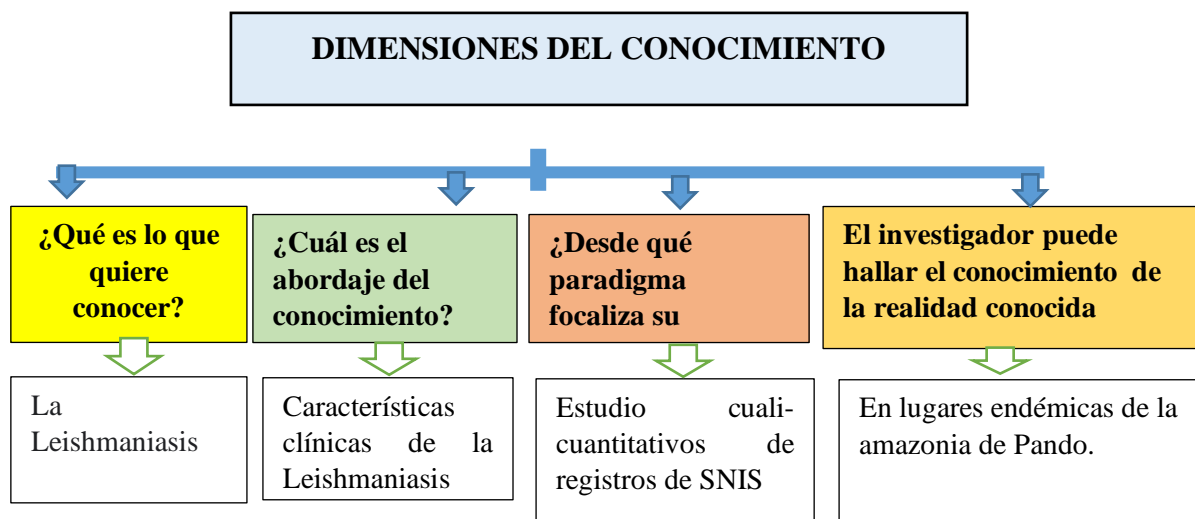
DIMENSIONES DEL CONOCIMIENTO

¿Qué es lo que quiere conocer?

La Leishmaniasis

¿Cuál es el abordaje del conocimiento?

Características clínicas de la Leishmaniasis

¿Desde qué paradigma focaliza su

Estudio cuali-cuantitativos de registros de SNIS

El investigador puede hallar el conocimiento de la realidad conocida

En lugares endémicas de la amazonia de Pando.